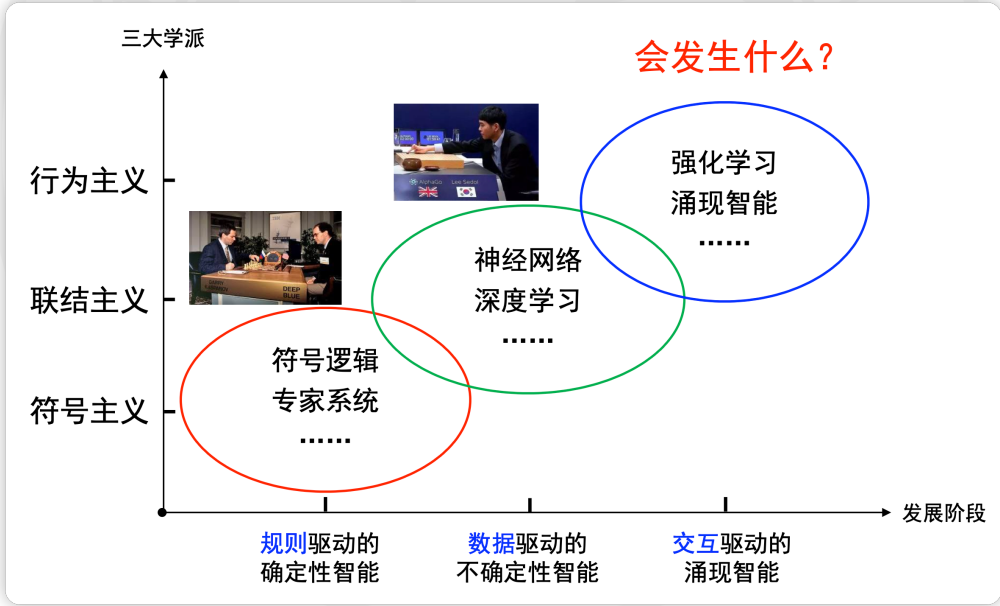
三大学派

会发生什么？

行为主义

联结主义

符号主义

强化学习
涌现智能
……

神经网络
深度学习
……

符号逻辑
专家系统
……

AlphaGo
Lee Sedol

DEEP BLUE

发展阶段

规则驱动的
确定性智能

数据驱动的
不确定性智能

交互驱动的
涌现智能